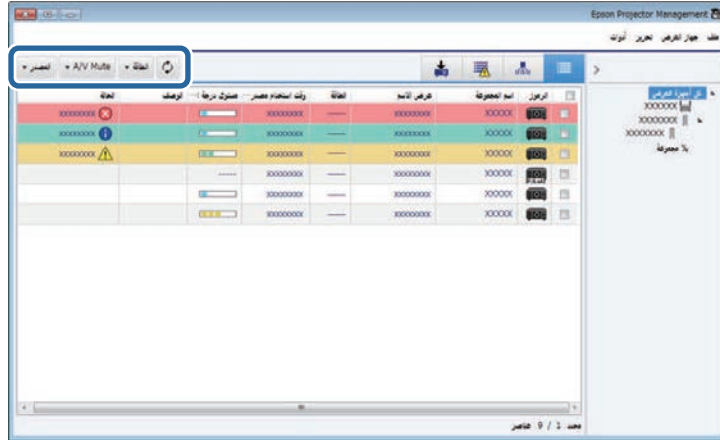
Epson Projector Management

ملف جهاز العرض تحرير أدوات

المصدر ▾ A/V Mute ▾ الطاقة ▾

| | الرموز | اسم المجموعة | عرض الاسم | الحالة | وقت استخدام مصدر | مستوى درجة | الوصف | الحالة |
|---|---|---|---|---|---|---|---|---|
| | | XXXXX | XXXXXXXX | --- | XXXXXXXX | | | XXXXXXXX |
| | | XXXXX | XXXXXXXX | --- | XXXXXXXX | | | XXXXXXXX |
| | | XXXXX | XXXXXXXX | --- | XXXXXXXX | | | XXXXXXXX |
| | | XXXXX | XXXXXXXX | --- | XXXXXXXX | --- | | |
| | | XXXXX | XXXXXXXX | --- | XXXXXXXX | | | |
| | | XXXXX | XXXXXXXX | --- | XXXXXXXX | | | |

كل أجهزة العرض
XXXXXX
XXXXXXX
XXXXXXX
لا مجموعة

محدد 1 / 9 عناصر